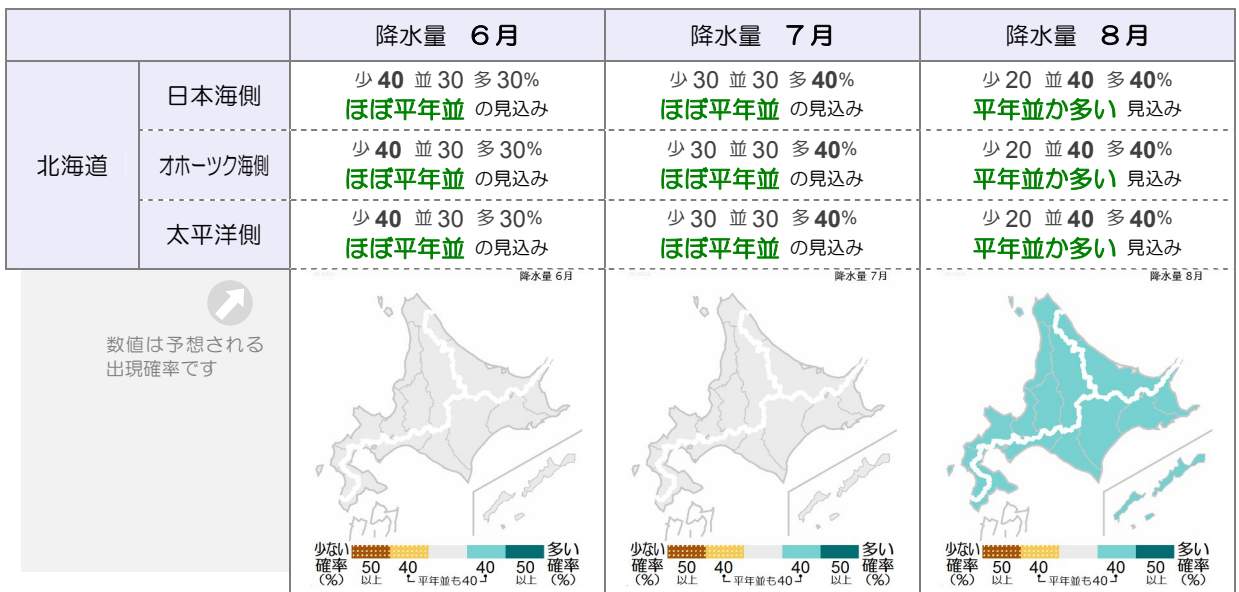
| | | 降水量　6月 | 降水量　7月 | 降水量　8月 |
|---|---|---|---|---|
| 北海道 | 日本海側 | 少 40　並 30　多 30%<br>ほぼ平年並 の見込み | 少 30　並 30　多 40%<br>ほぼ平年並 の見込み | 少 20　並 40　多 40%<br>平年並か多い 見込み |
| | オホーツク海側 | 少 40　並 30　多 30%<br>ほぼ平年並 の見込み | 少 30　並 30　多 40%<br>ほぼ平年並 の見込み | 少 20　並 40　多 40%<br>平年並か多い 見込み |
| | 太平洋側 | 少 40　並 30　多 30%<br>ほぼ平年並 の見込み | 少 30　並 30　多 40%<br>ほぼ平年並 の見込み | 少 20　並 40　多 40%<br>平年並か多い 見込み |

数値は予想される出現確率です

降水量 6月

少ない確率（%） 50以上 40 平年並も40 40 50以上 多い確率（%）

降水量 7月

少ない確率（%） 50以上 40 平年並も40 40 50以上 多い確率（%）

降水量 8月

少ない確率（%） 50以上 40 平年並も40 40 50以上 多い確率（%）